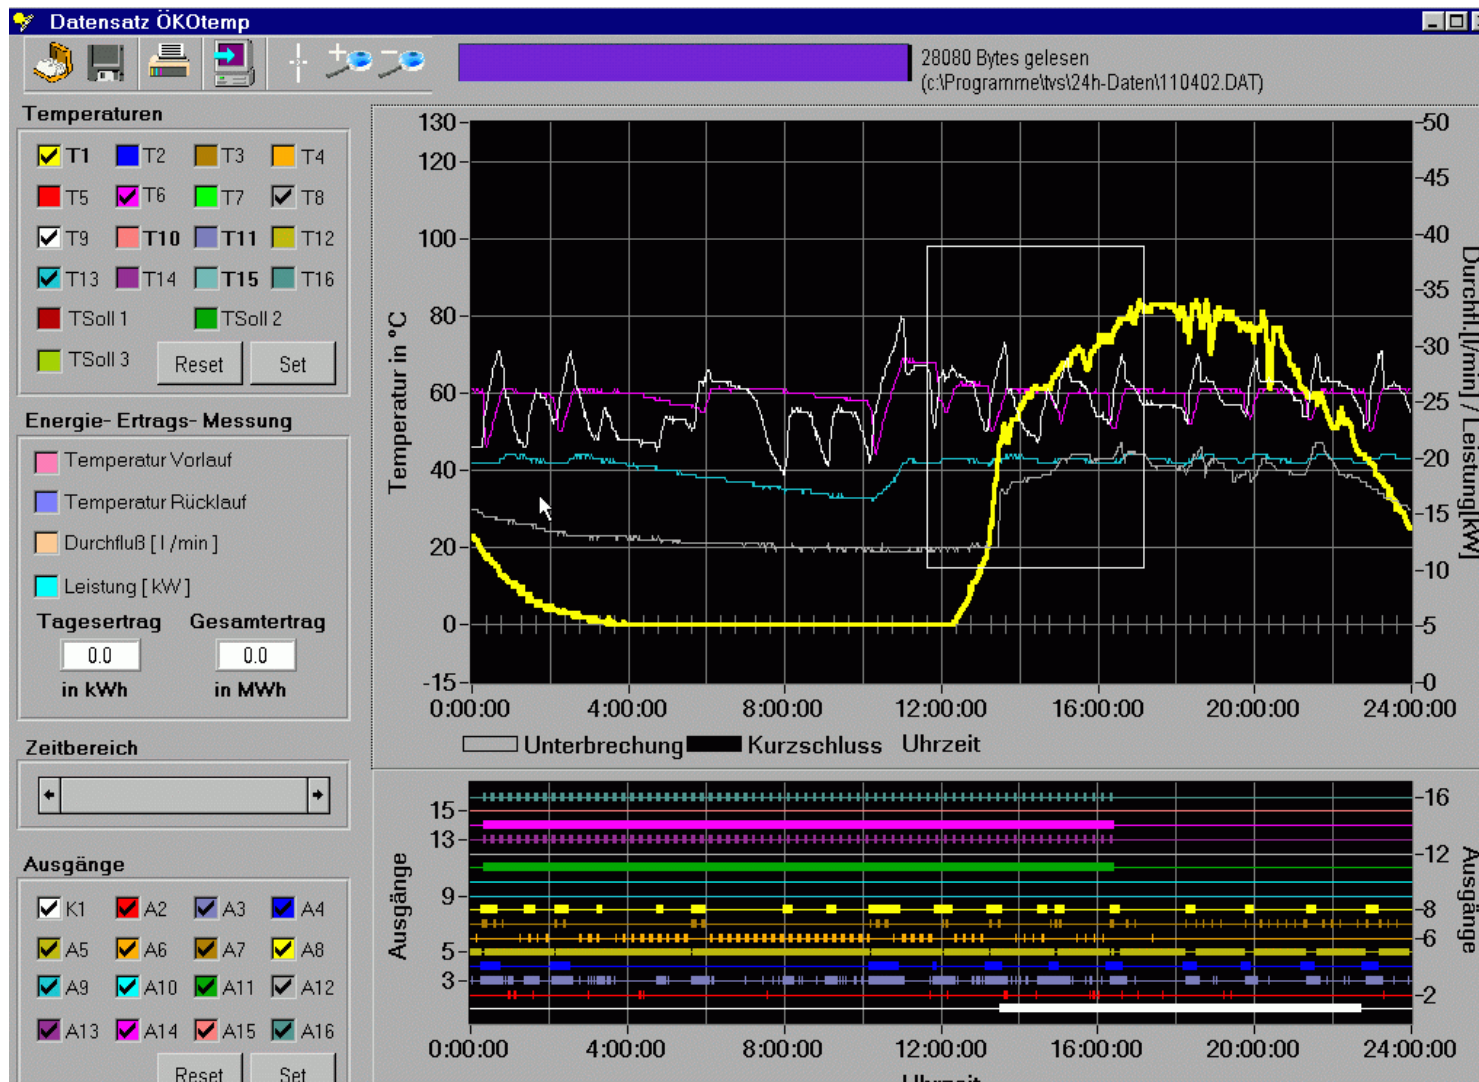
Datensatz ÖKOtemp

28080 Bytes gelesen
(c:\Programme\tvs\24h-Daten\110402.DAT)

Temperaturen

T1 T2 T3 T4
T5 T6 T7 T8
T9 T10 T11 T12
T13 T14 T15 T16
TSoll 1 TSoll 2
TSoll 3 Reset Set

Energie- Ertrags- Messung

Temperatur Vorlauf
Temperatur Rücklauf
Durchfluß [ l /min ]
Leistung [ kW ]

Tagesertrag Gesamtertrag
0.0 0.0
in kWh in MWh

Zeitbereich

Ausgänge

K1 A2 A3 A4
A5 A6 A7 A8
A9 A10 A11 A12
A13 A14 A15 A16
Reset Set

130 120 100 80 60 40 20 0 -15
Temperatur in °C
-50 -45 -40 -35 -30 -25 -20 -15 -10 -5 -0
Durchfl.[l/min] / Leistung[kW]
0:00:00 4:00:00 8:00:00 12:00:00 16:00:00 20:00:00 24:00:00
Unterbrechung Kurzschluss Uhrzeit

15 13 9 5 3
Ausgänge
-16 -12 -8 -6 -2
Ausgänge
0:00:00 4:00:00 8:00:00 12:00:00 16:00:00 20:00:00 24:00:00
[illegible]